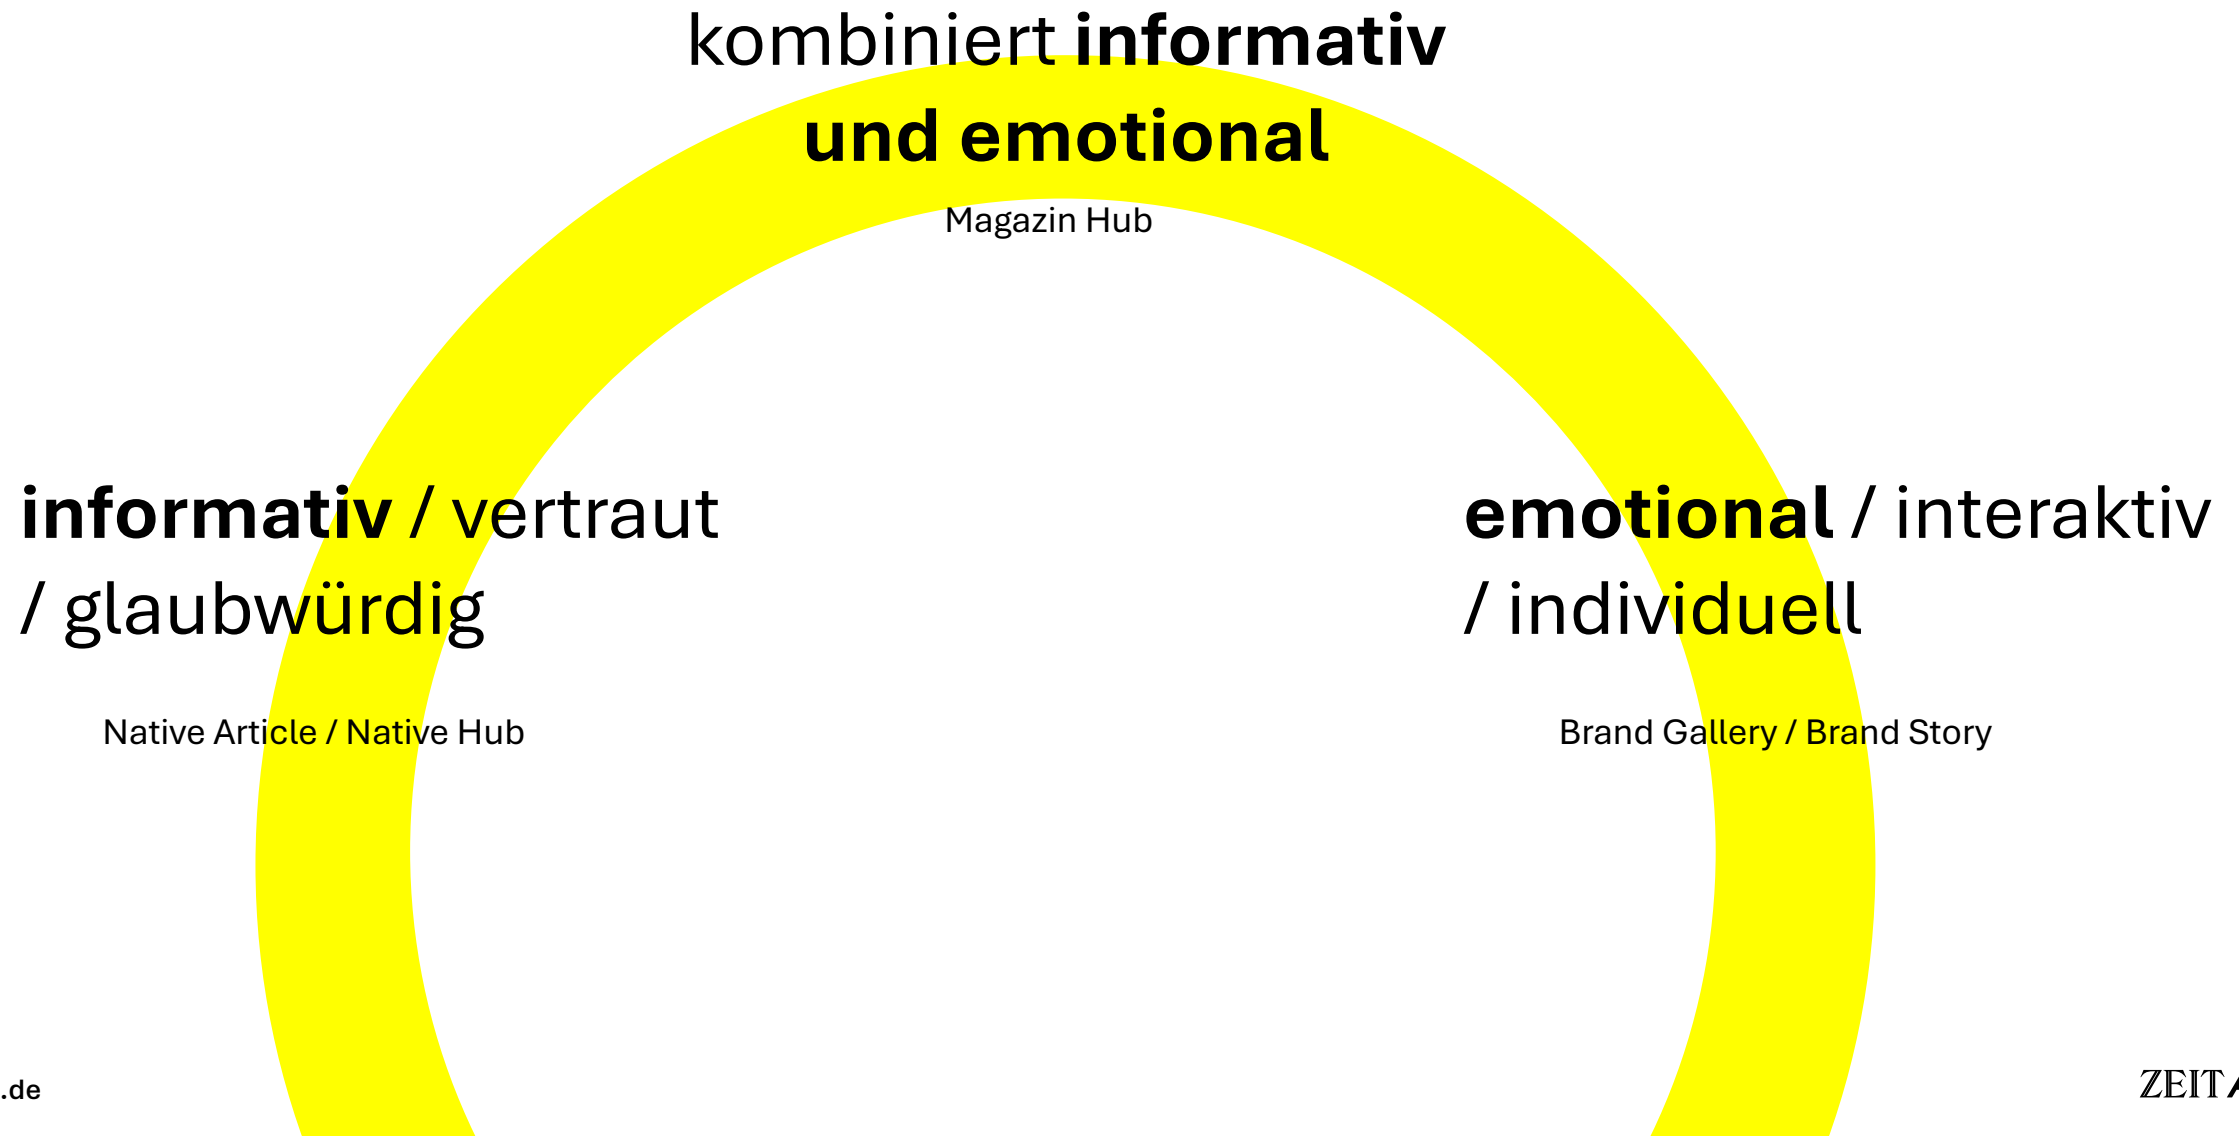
kombiniert **informativ und emotional**

Magazin Hub

**informativ** / vertraut / glaubwürdig

Native Article / Native Hub

**emotional** / interaktiv / individuell

Brand Gallery / Brand Story

.de

ZEIT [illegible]